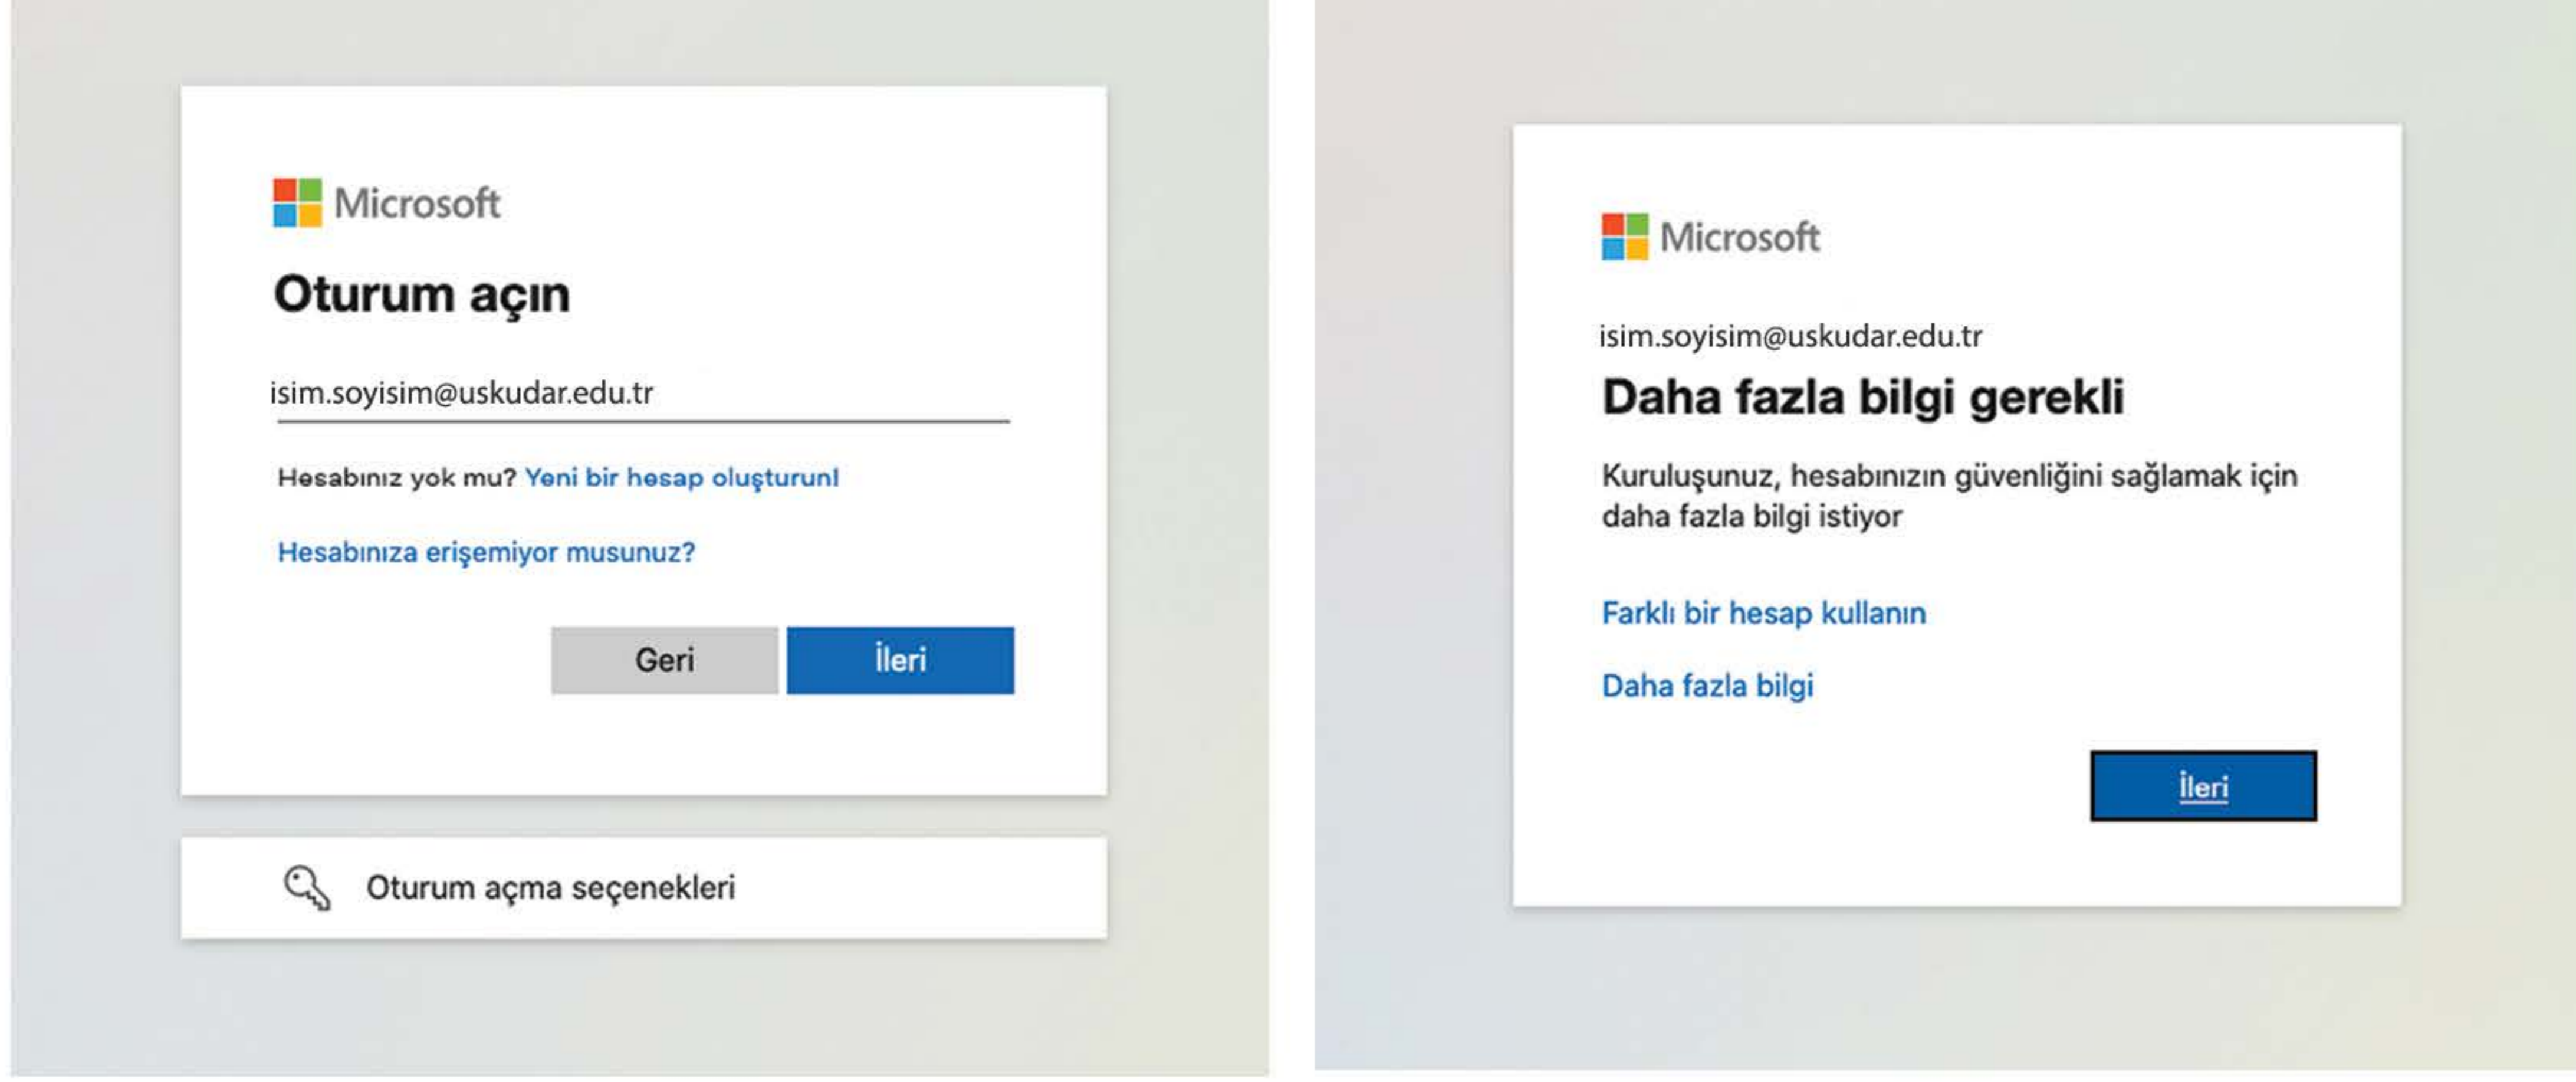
Microsoft

Oturum açın

isim.soyisim@uskudar.edu.tr

Hesabınız yok mu? Yeni bir hesap oluşturun!

Hesabınıza erişemiyor musunuz?

Geri

İleri

Oturum açma seçenekleri

Microsoft

isim.soyisim@uskudar.edu.tr

Daha fazla bilgi gerekli

Kuruluşunuz, hesabınızın güvenliğini sağlamak için daha fazla bilgi istiyor

Farklı bir hesap kullanın

Daha fazla bilgi

İleri